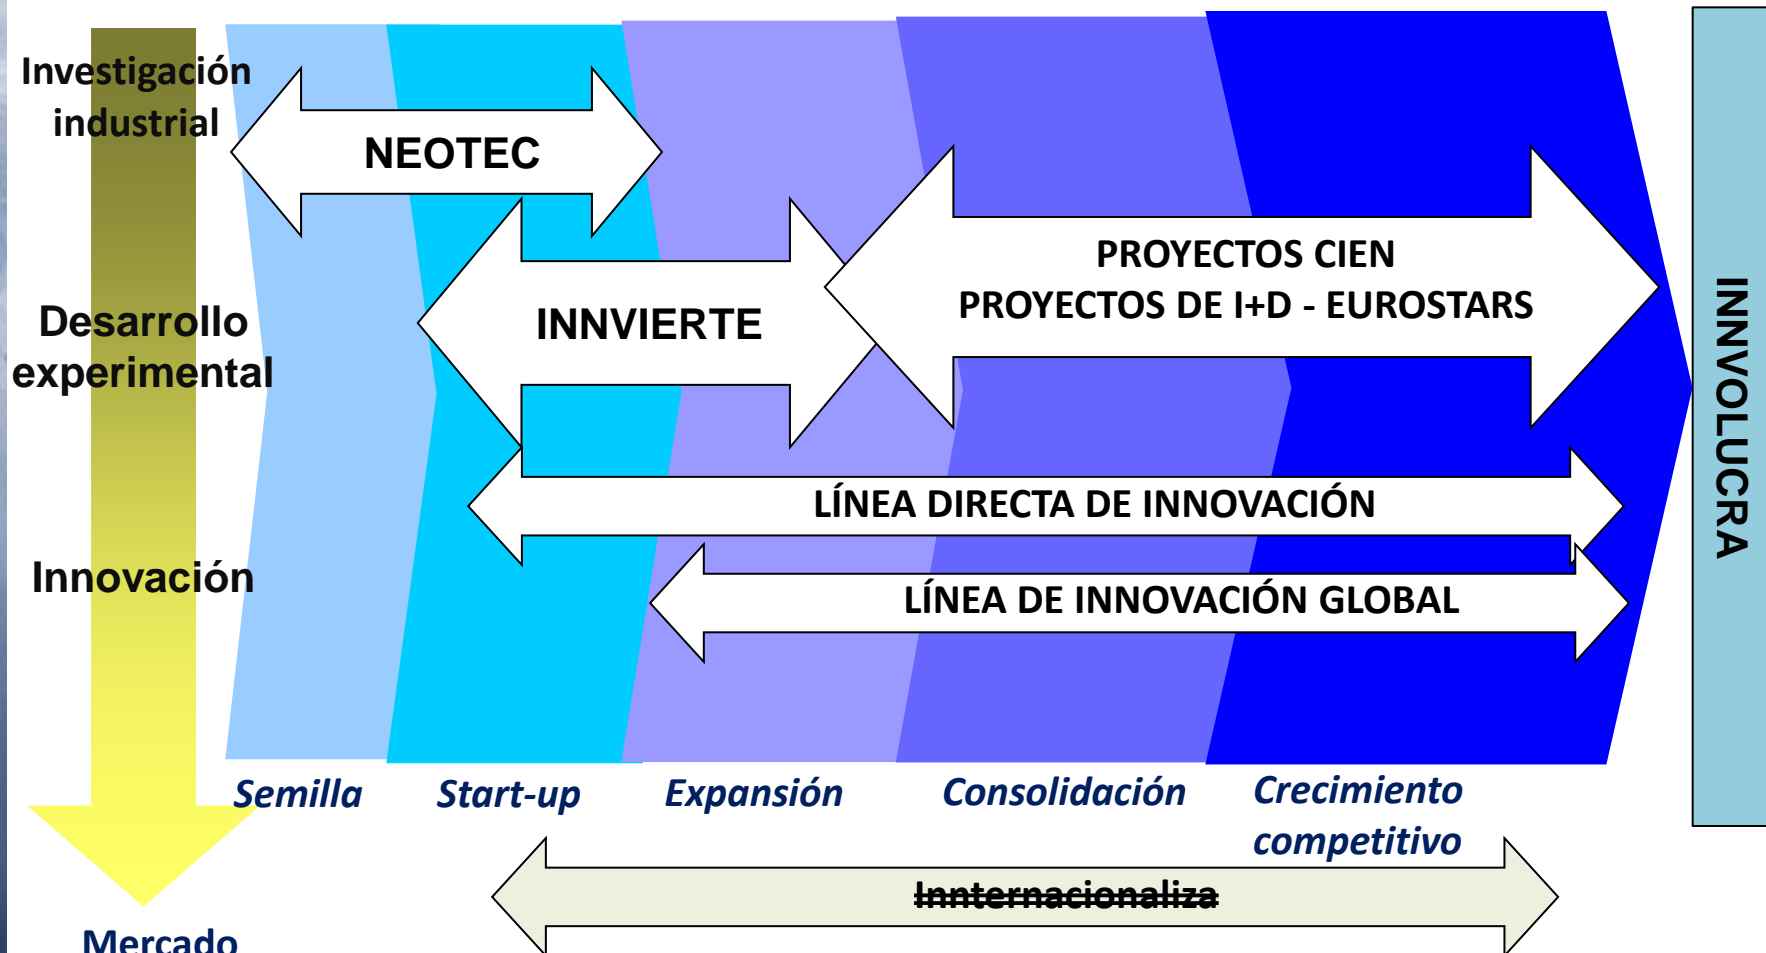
Investigación industrial

Desarrollo experimental

Innovación

Mercado

NEOTEC

INNVIERTE

PROYECTOS CIEN
PROYECTOS DE I+D - EUROSTARS

LÍNEA DIRECTA DE INNOVACIÓN

LÍNEA DE INNOVACIÓN GLOBAL

INNVOLUCRA

Semilla

Start-up

Expansión

Consolidación

Crecimiento competitivo

Innternacionaliza